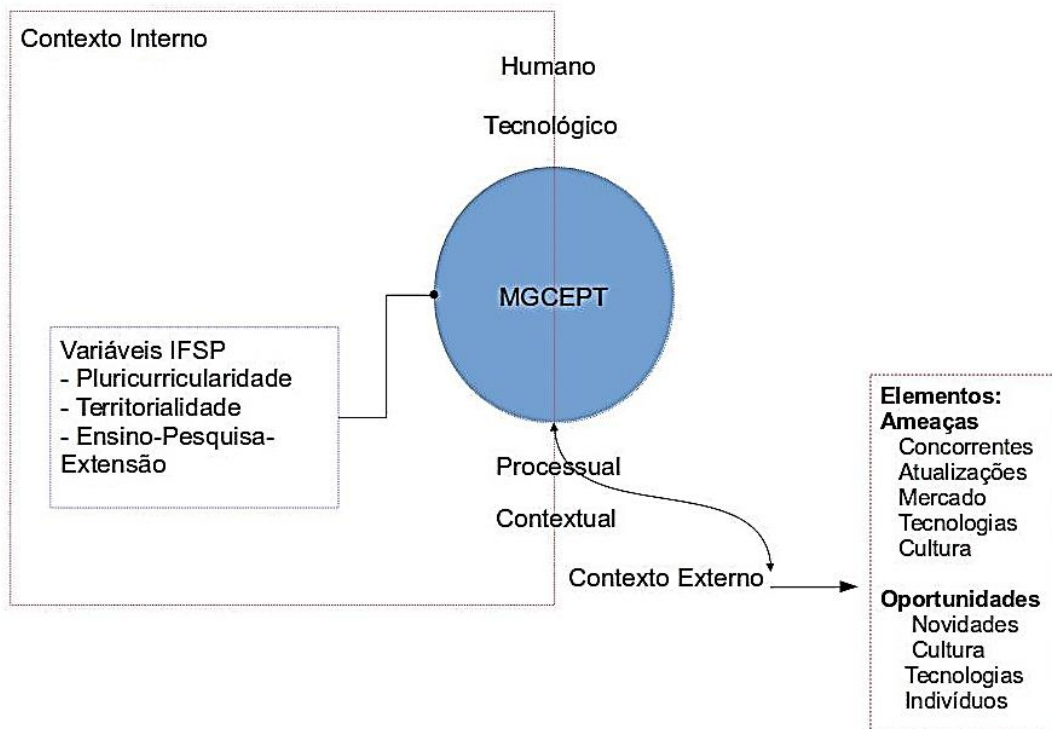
Contexto Interno

Humano

Tecnológico

MGCEPT

Variáveis IFSP
- Pluricurricularidade
- Territorialidade
- Ensino-Pesquisa-Extensão

Processual

Contextual

Contexto Externo

Elementos:
Ameaças
Concorrentes
Atualizações
Mercado
Tecnologias
Cultura

Oportunidades
Novidades
Cultura
Tecnologias
Indivíduos